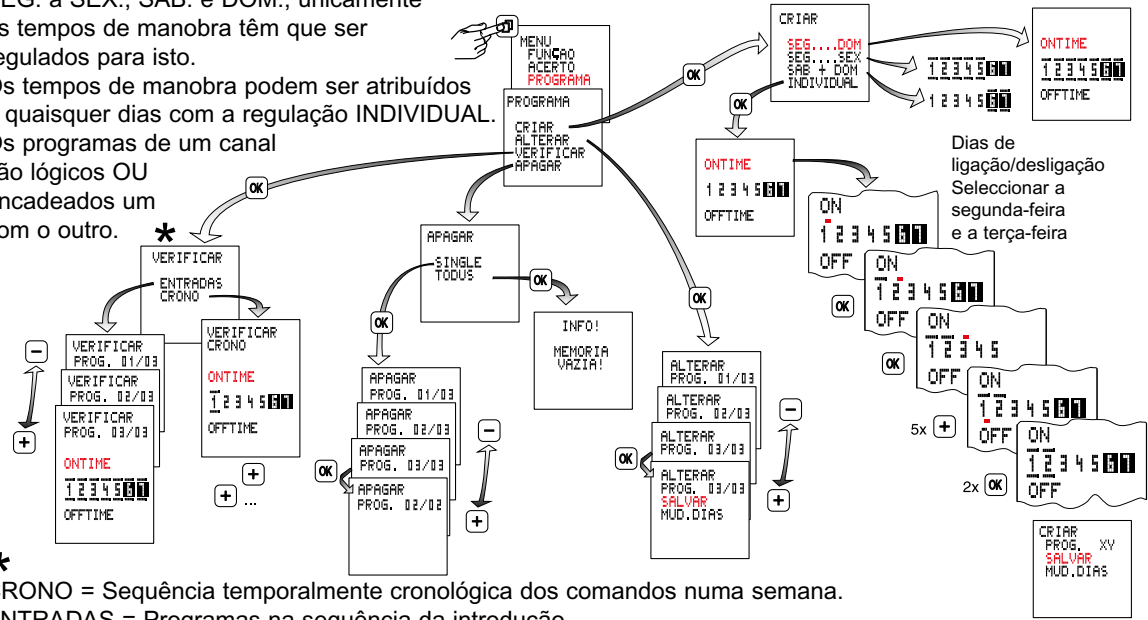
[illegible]EG. a SEX., SAB. e DOM., unicamente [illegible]s tempos de manobra têm que ser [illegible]egulados para isto.

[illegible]s tempos de manobra podem ser atribuídos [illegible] quaisquer dias com a regulação INDIVIDUAL.

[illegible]s programas de um canal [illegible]ão lógicos OU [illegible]ncadeados um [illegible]om o outro.

MENU
FUNÇAO
ACERTO
PROGRAMA

PROGRAMA
CRIAR
ALTERAR
VERIFICAR
APAGAR

OK

CRIAR
SEG....DOM
SEG....SEX
SAB + DOM
INDIVIDUAL

1 2 3 4 5 6 7
1 2 3 4 5 6 7

ONTIME
1 2 3 4 5 6 7
OFFTIME

OK

ONTIME
1 2 3 4 5 6 7
OFFTIME

Dias de ligação/desligação
Seleccionar a segunda-feira e a terça-feira

ON
1 2 3 4 5 6 7
OFF

ON
1 2 3 4 5 6 7
OFF

OK

ON
1 2 3 4 5
OFF

OK

ON
1 2 3 4 5 6 7
OFF

5x +

ON
1 2 3 4 5 6 7
OFF

2x OK

CRIAR
PROG. XY
SALVAR
MUD.DIAS

*

VERIFICAR
ENTRADAS
CRONO

OK

VERIFICAR
PROG. 01/03

VERIFICAR
PROG. 02/03

VERIFICAR
PROG. 03/03
ONTIME
1 2 3 4 5 6 7
OFFTIME

–
+

VERIFICAR
CRONO
ONTIME
1 2 3 4 5 6 7
OFFTIME

+
+ ...

APAGAR
SINGLE
TODUS

OK

INFO!
MEMORIA
VAZIA!

OK

APAGAR
PROG. 01/03

APAGAR
PROG. 02/03

APAGAR
PROG. 03/03

APAGAR
PROG. 02/02

OK

–
+

OK

ALTERAR
PROG. 01/03

ALTERAR
PROG. 02/03

ALTERAR
PROG. 03/03

ALTERAR
PROG. 03/03
SALVAR
MUD.DIAS

OK

–
+

*
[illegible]RONO = Sequência temporalmente cronológica dos comandos numa semana.
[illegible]NTRADAS = Programas na sequência da introdução.